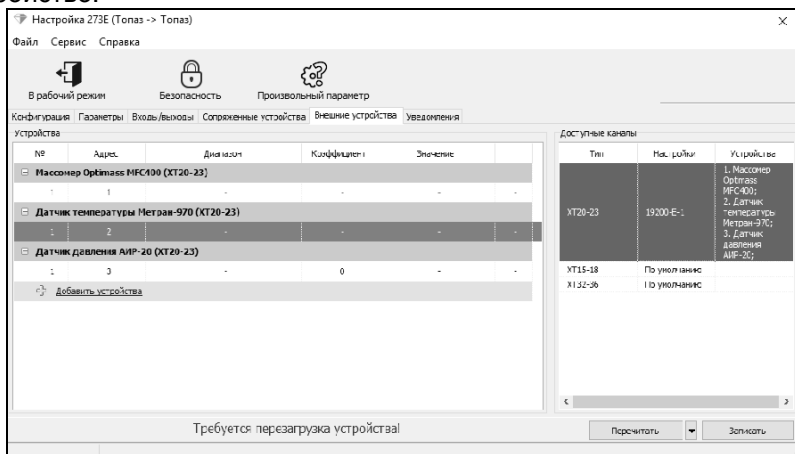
Настройка 273Е (Топаз -> Топаз)

Файл Сервис Справка

В рабочий режим Безопасность Произвольный параметр

Конфигурация Параметры Входы/выходы Сопряженные устройства Внешние устройства Уведомления

Устройства

| № | Адрес | Диапазон | Коэффициент | Значение |
|---|---|---|---|---|
| Массомер Optimass MFC400 (XT20-23) | | | | |
| 1 | 1 | - | - | - |
| Датчик температуры Метран-970 (XT20-23) | | | | |
| 1 | 2 | - | - | - |
| Датчик давления АИР-20 (XT20-23) | | | | |
| 1 | 3 | - | 0 | - |

Добавить устройства

Доступные каналы

| Тип | Настройки | Устройства |
|---|---|---|
| XT20-23 | 19200-E-1 | 1. Массомер Optimass MFC400; 2. Датчик температуры Метран-970; 3. Датчик давления АИР-20; |
| XT15-18 | По умолчанию | |
| XT32-36 | По умолчанию | |

Требуется перезагрузка устройства!

Перечитать Записать